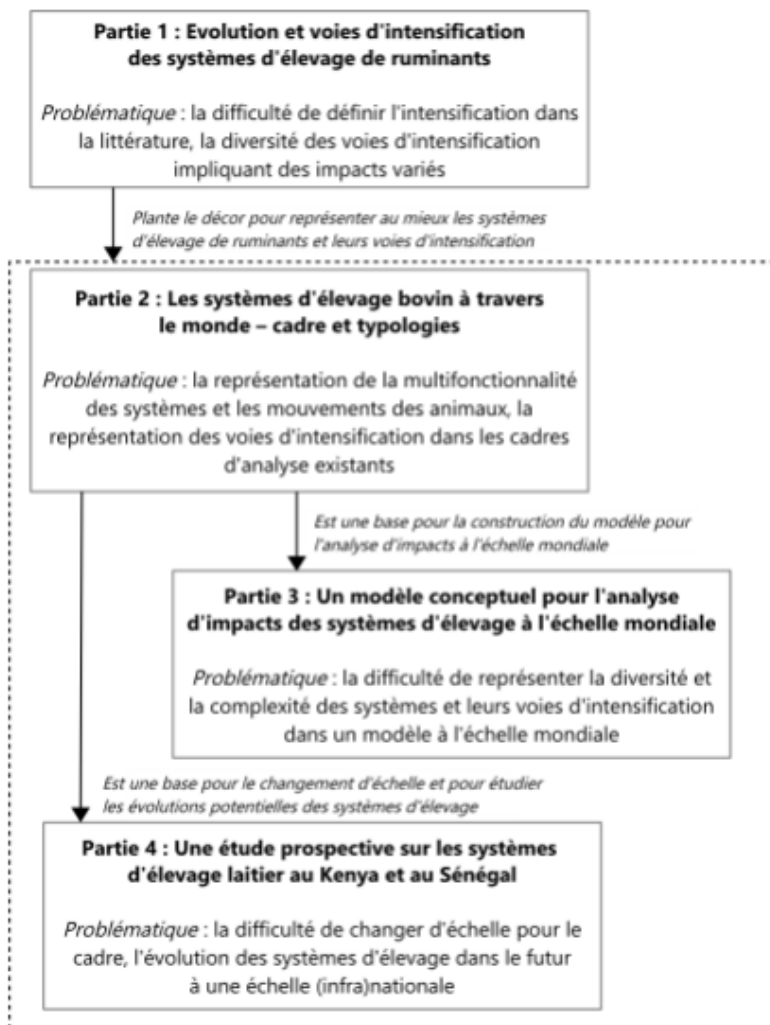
**Partie 1 : Evolution et voies d'intensification des systèmes d'élevage de ruminants**

*Problématique* : la difficulté de définir l'intensification dans la littérature, la diversité des voies d'intensification impliquant des impacts variés

*Plante le décor pour représenter au mieux les systèmes d'élevage de ruminants et leurs voies d'intensification*

**Partie 2 : Les systèmes d'élevage bovin à travers le monde – cadre et typologies**

*Problématique* : la représentation de la multifonctionnalité des systèmes et les mouvements des animaux, la représentation des voies d'intensification dans les cadres d'analyse existants

*Est une base pour la construction du modèle pour l'analyse d'impacts à l'échelle mondiale*

**Partie 3 : Un modèle conceptuel pour l'analyse d'impacts des systèmes d'élevage à l'échelle mondiale**

*Problématique* : la difficulté de représenter la diversité et la complexité des systèmes et leurs voies d'intensification dans un modèle à l'échelle mondiale

*Est une base pour le changement d'échelle et pour étudier les évolutions potentielles des systèmes d'élevage*

**Partie 4 : Une étude prospective sur les systèmes d'élevage laitier au Kenya et au Sénégal**

*Problématique* : la difficulté de changer d'échelle pour le cadre, l'évolution des systèmes d'élevage dans le futur à une échelle (infra)nationale